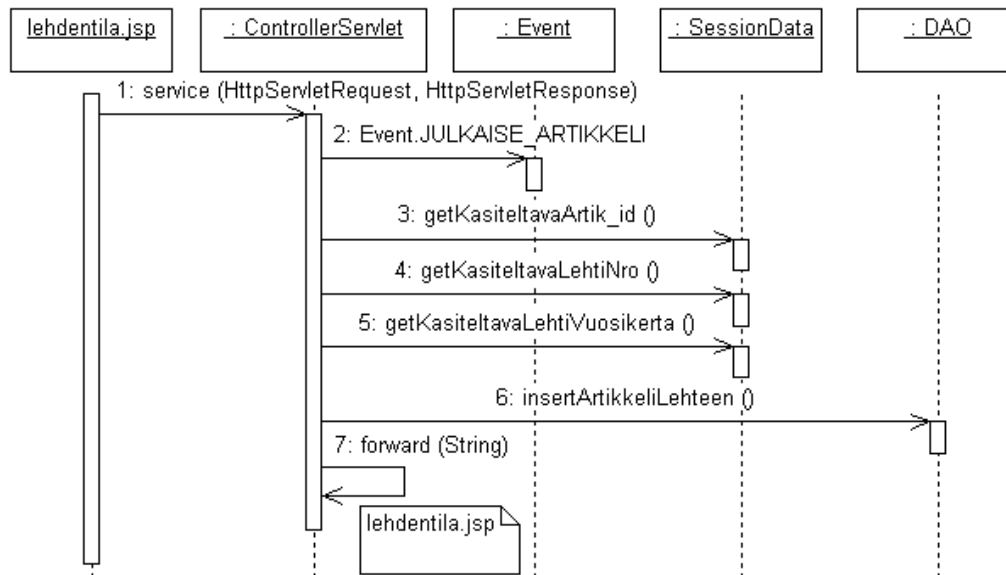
lehdentila.jsp

: ControllerServlet

: Event

: SessionData

: DAO

1: service (HttpServletRequest, HttpServletResponse)

2: Event.JULKAISE_ARTIKKELI

3: getKasiteltavaArtik_id ()

4: getKasiteltavaLehtiNro ()

5: getKasiteltavaLehtiVuosikerta ()

6: insertArtikkeliLehteen ()

7: forward (String)

lehdentila.jsp